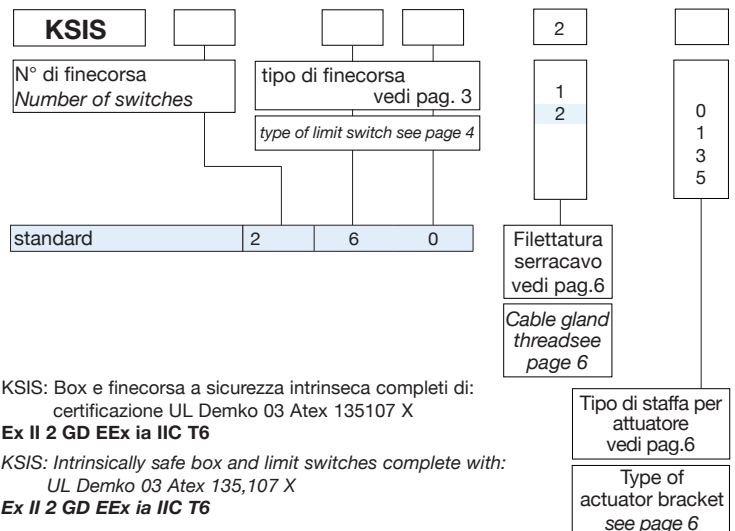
KSIS

2

N° di finecorsa
*Number of switches*

tipo di finecorsa
vedi pag. 3

*type of limit switch see page 4*

1
2

0
1
3
5

| standard | 2 | 6 | 0 |
|---|---|---|---|

Filettatura serracavo vedi pag.6

*Cable gland threadsee page 6*

KSIS: Box e finecorsa a sicurezza intrinseca completi di: certificazione UL Demko 03 Atex 135107 X
**Ex II 2 GD EEx ia IIC T6**

*KSIS: Intrinsically safe box and limit switches complete with: UL Demko 03 Atex 135,107 X*
***Ex II 2 GD EEx ia IIC T6***

Tipo di staffa per attuatore vedi pag.6

Type of actuator bracket *see page 6*